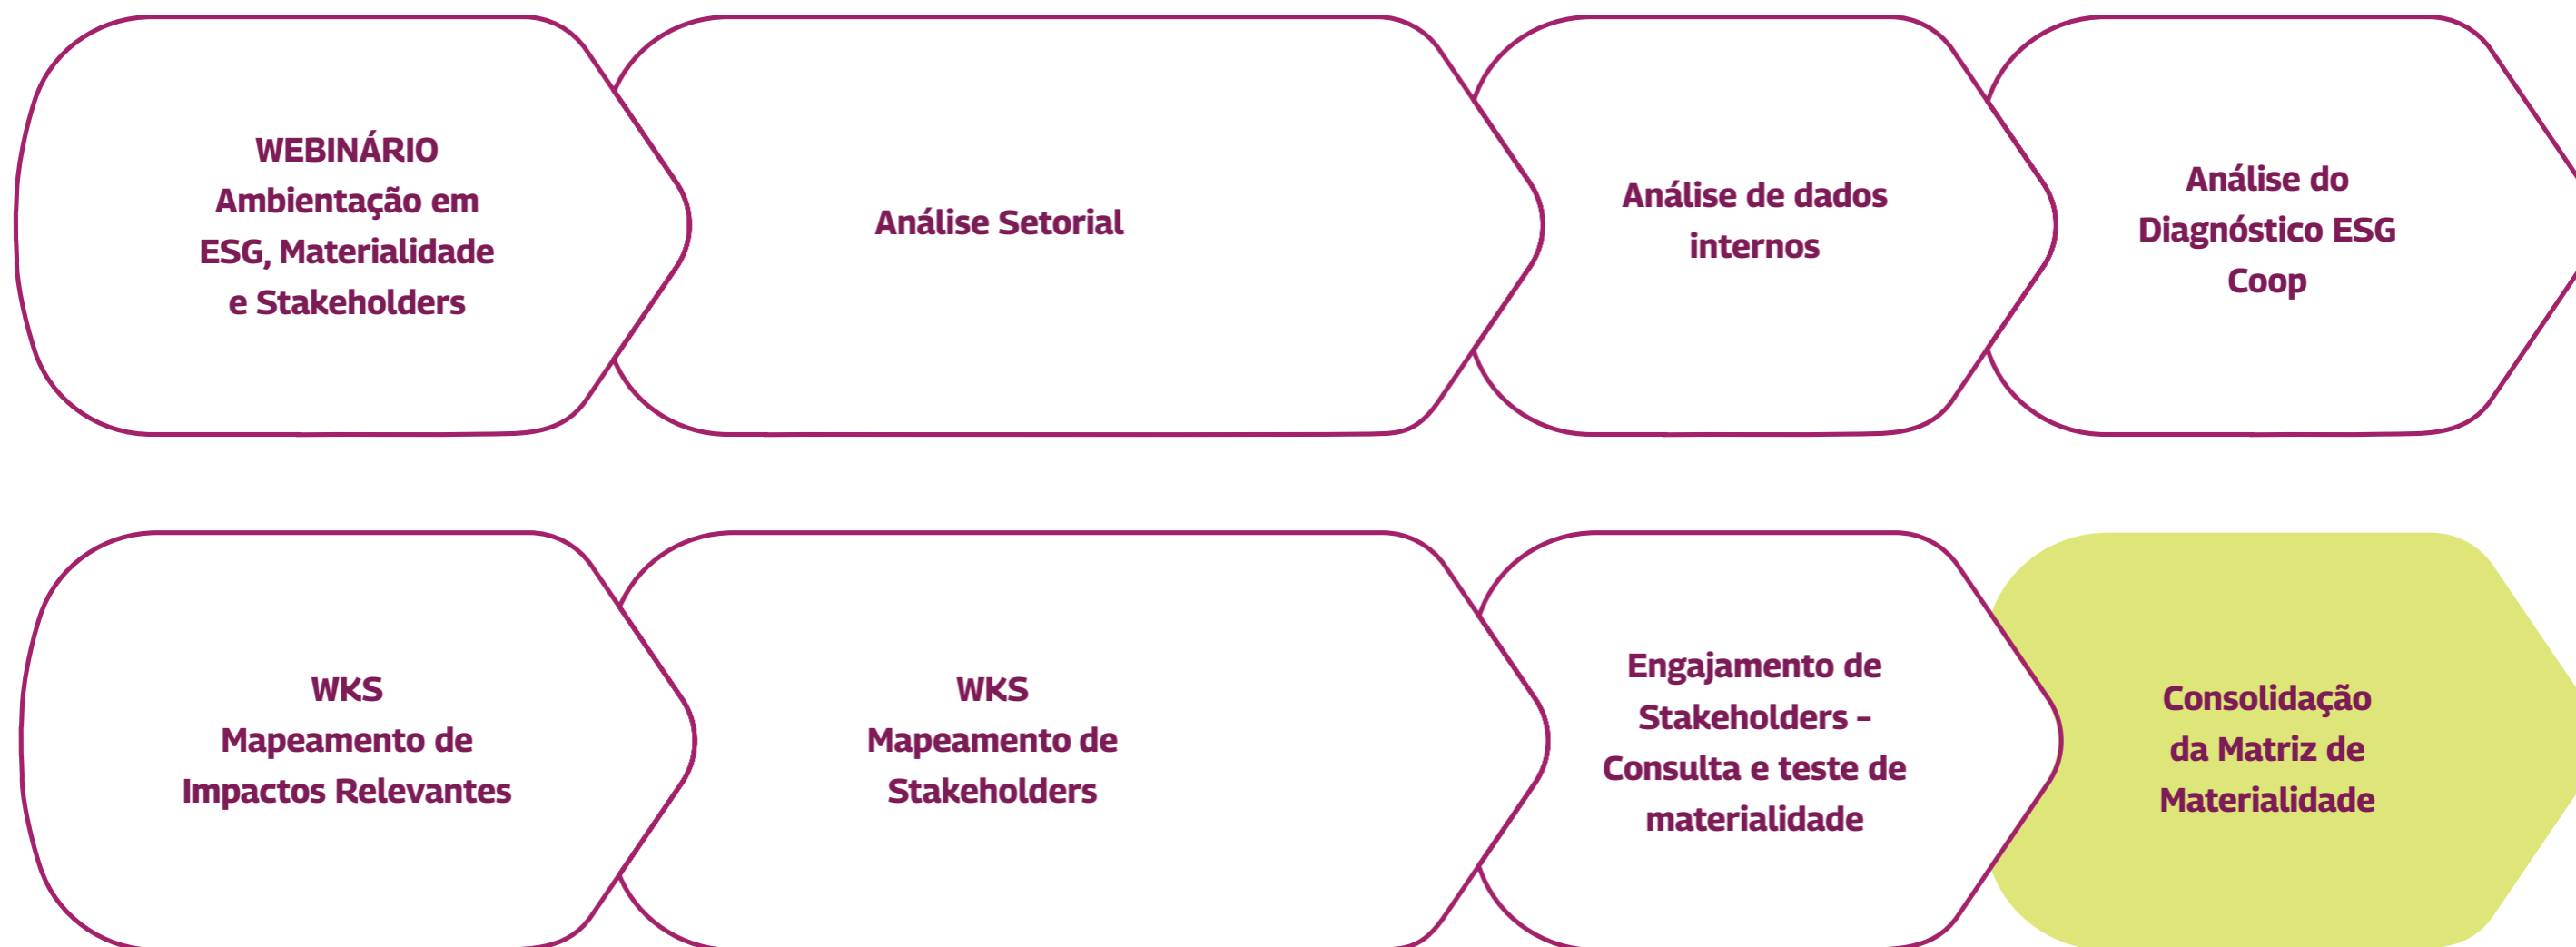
WEBINÁRIO
Ambientação em ESG, Materialidade e Stakeholders

Análise Setorial

Análise de dados internos

Análise do Diagnóstico ESG Coop

WKS
Mapeamento de Impactos Relevantes

WKS
Mapeamento de Stakeholders

Engajamento de Stakeholders - Consulta e teste de materialidade

Consolidação da Matriz de Materialidade